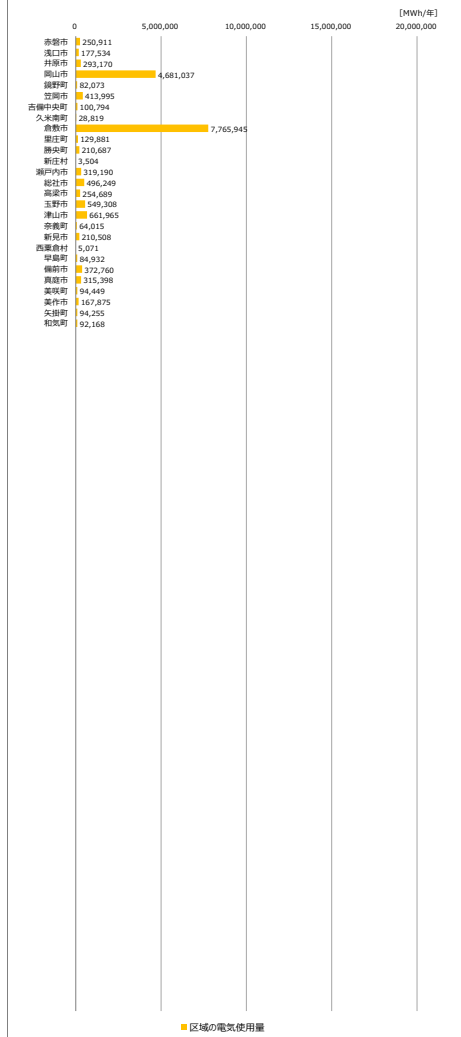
[MWh/年]

0
5,000,000
10,000,000
15,000,000
20,000,000

赤磐市 250,911
浅口市 177,534
井原市 293,170
岡山市 4,681,037
鏡野町 82,073
笠岡市 413,995
吉備中央町 100,794
久米南町 28,819
倉敷市 7,765,945
里庄町 129,881
勝央町 210,687
新庄村 3,504
瀬戸内市 319,190
総社市 496,249
高梁市 254,689
玉野市 549,308
津山市 661,965
奈義町 64,015
新見市 210,508
西粟倉村 5,071
早島町 84,932
備前市 372,760
真庭市 315,398
美咲町 94,449
美作市 167,875
矢掛町 94,255
和気町 92,168

区域の電気使用量